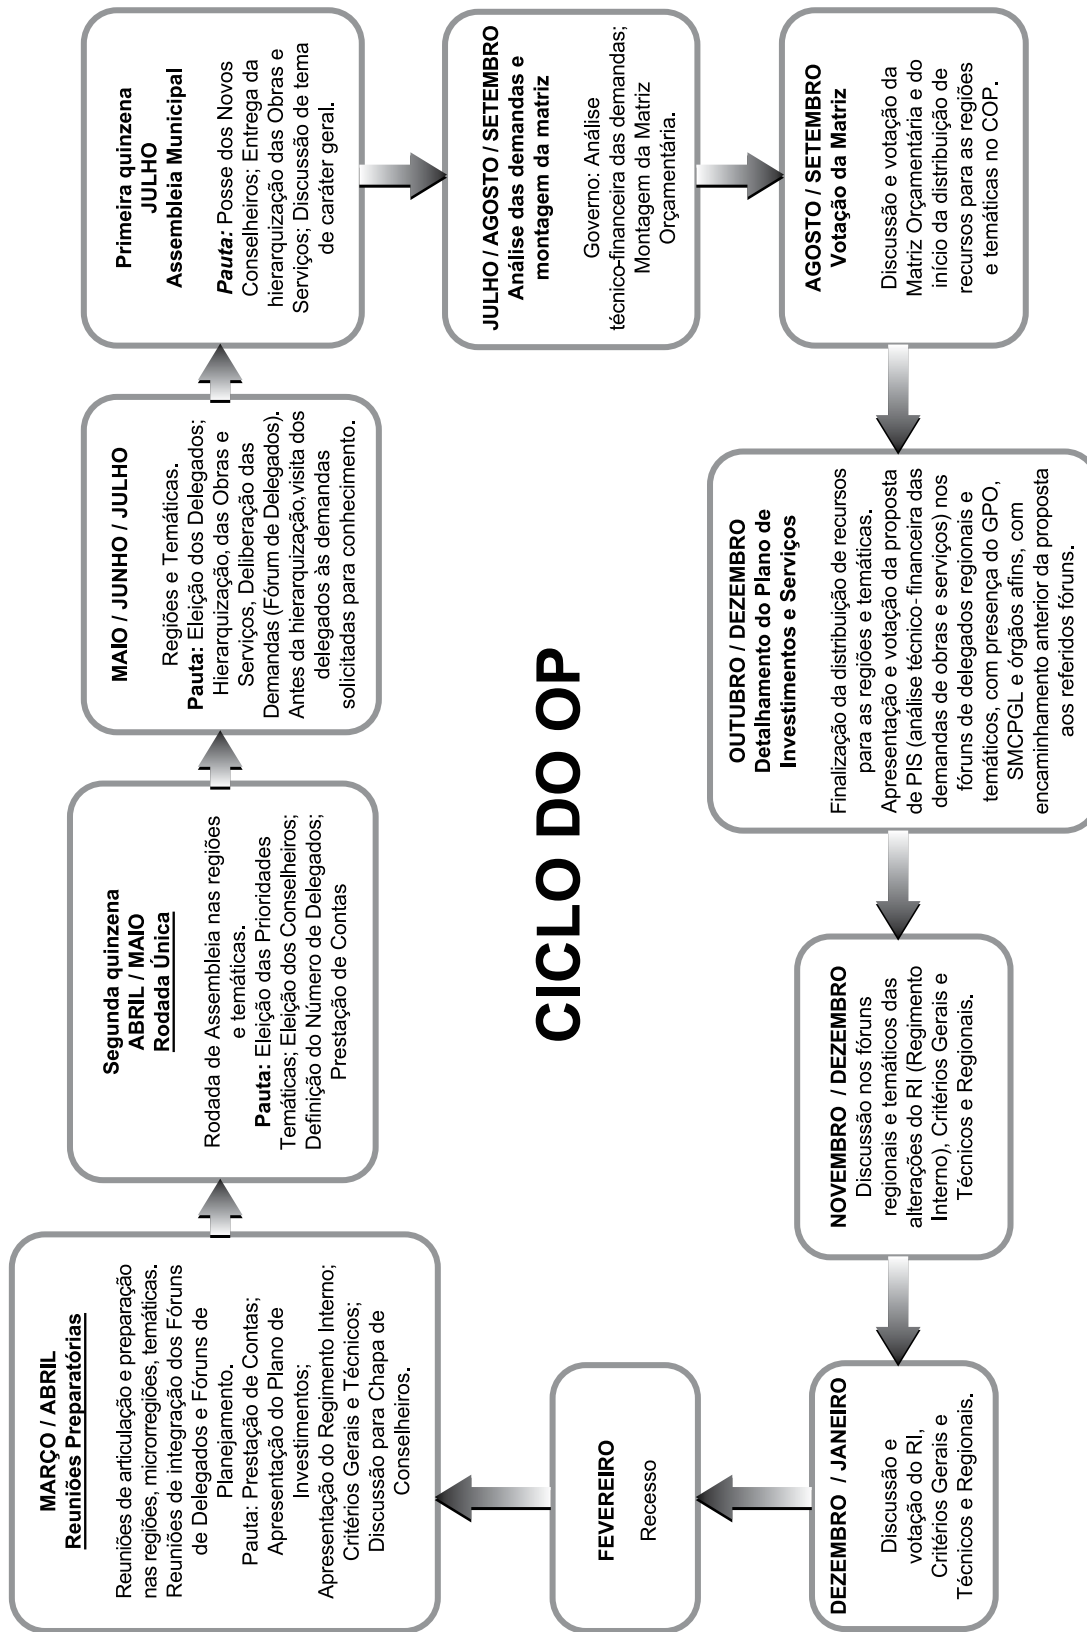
CICLO DO OP

MARÇO / ABRIL
Reuniões Preparatórias

Reuniões de articulação e preparação nas regiões, microrregiões, temáticas. Reuniões de integração dos Fóruns de Delegados e Fóruns de Planejamento.
Pauta: Prestação de Contas; Apresentação do Plano de Investimentos; Apresentação do Regimento Interno; Critérios Gerais e Técnicos; Discussão para Chapa de Conselheiros.

Segunda quinzena
ABRIL / MAIO
Rodada Única

Rodada de Assembleia nas regiões e temáticas.
Pauta: Eleição das Prioridades Temáticas; Eleição dos Conselheiros; Definição do Número de Delegados; Prestação de Contas

MAIO / JUNHO / JULHO

Regiões e Temáticas.
Pauta: Eleição dos Delegados; Hierarquização das Obras e Serviços, Deliberação das Demandas (Fórum de Delegados). Antes da hierarquização,visita dos delegados às demandas solicitadas para conhecimento.

Primeira quinzena
JULHO
Assembleia Municipal

Pauta: Posse dos Novos Conselheiros; Entrega da hierarquização das Obras e Serviços; Discussão de tema de caráter geral.

JULHO / AGOSTO / SETEMBRO
Análise das demandas e montagem da matriz

Governo: Análise técnico-financeira das demandas; Montagem da Matriz Orçamentária.

AGOSTO / SETEMBRO
Votação da Matriz

Discussão e votação da Matriz Orçamentária e do início da distribuição de recursos para as regiões e temáticas no COP.

OUTUBRO / DEZEMBRO
Detalhamento do Plano de Investimentos e Serviços

Finalização da distribuição de recursos para as regiões e temáticas. Apresentação e votação da proposta de PIS (análise técnico- financeira das demandas de obras e serviços) nos fóruns de delegados regionais e temáticos, com presença do GPO, SMCPGL e órgãos afins, com encaminhamento anterior da proposta aos referidos fóruns.

NOVEMBRO / DEZEMBRO
Discussão nos fóruns regionais e temáticos das alterações do RI (Regimento Interno), Critérios Gerais e Técnicos e Regionais.

DEZEMBRO / JANEIRO
Discussão e votação do RI, Critérios Gerais e Técnicos e Regionais.

FEVEREIRO
Recesso